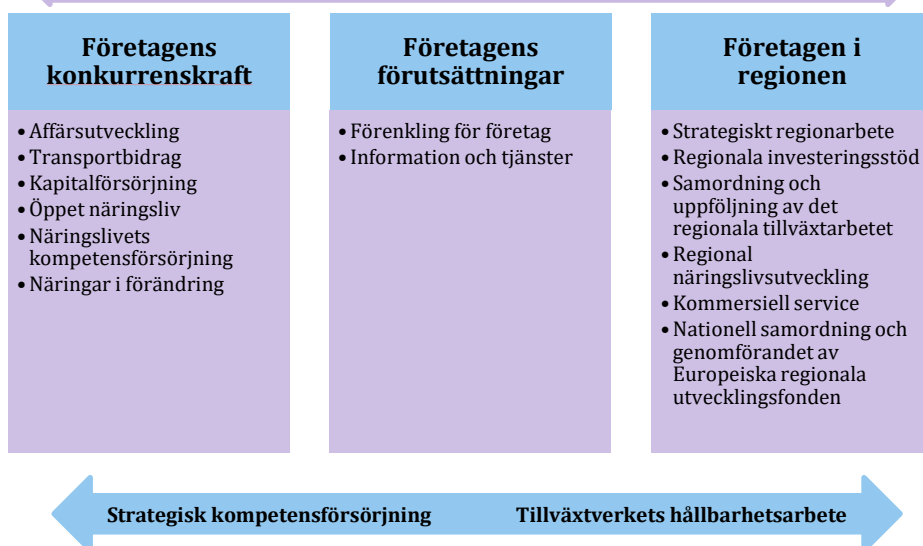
Företagens konkurrenskraft

- Affärsutveckling
- Transportbidrag
- Kapitalförsörjning
- Öppet näringsliv
- Näringslivets kompetensförsörjning
- Näringar i förändring

Företagens förutsättningar

- Förenkling för företag
- Information och tjänster

Företagen i regionen

- Strategiskt regionarbete
- Regionala investeringsstöd
- Samordning och uppföljning av det regionala tillväxtarbetet
- Regional näringslivsutveckling
- Kommersiell service
- Nationell samordning och genomförandet av Europeiska regionala utvecklingsfonden

Strategisk kompetensförsörjning Tillväxtverkets hållbarhetsarbete